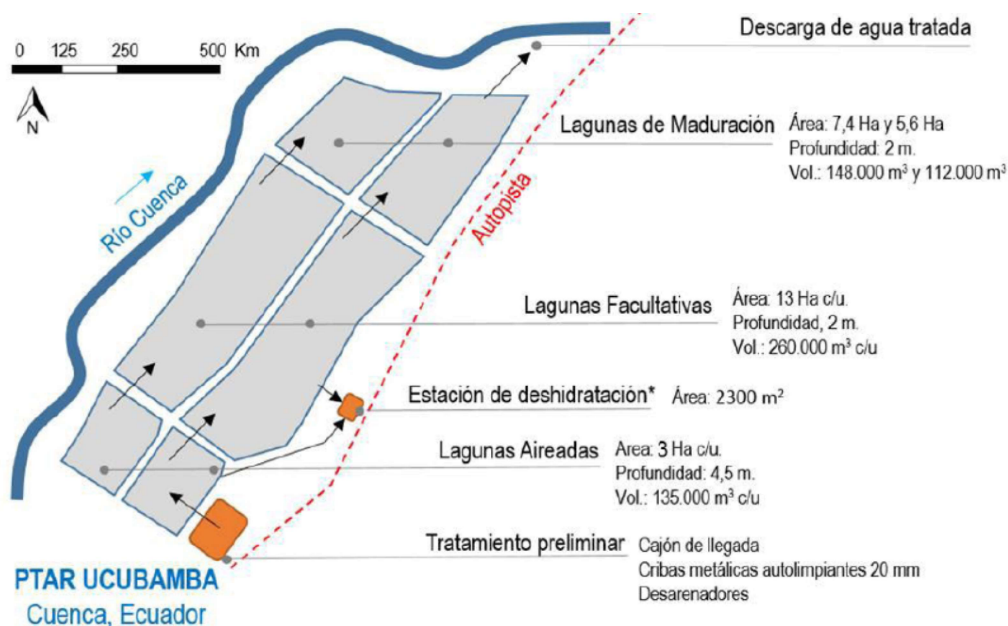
0 125 250 500 Km

N

Descarga de agua tratada

Lagunas de Maduración Área: 7,4 Ha y 5,6 Ha
Profundidad: 2 m.
Vol.: 148.000 m³ y 112.000 m³

Río Cuenca

Autopista

Lagunas Facultativas Área: 13 Ha c/u.
Profundidad, 2 m.
Vol.: 260.000 m³ c/u

Estación de deshidratación* Área: 2300 m²

Lagunas Aireadas Área: 3 Ha c/u.
Profundidad: 4,5 m.
Vol.: 135.000 m³ c/u

Tratamiento preliminar Cajón de llegada
Cribas metálicas autolimpiantes 20 mm
Desarenadores

PTAR UCUBAMBA
Cuenca, Ecuador